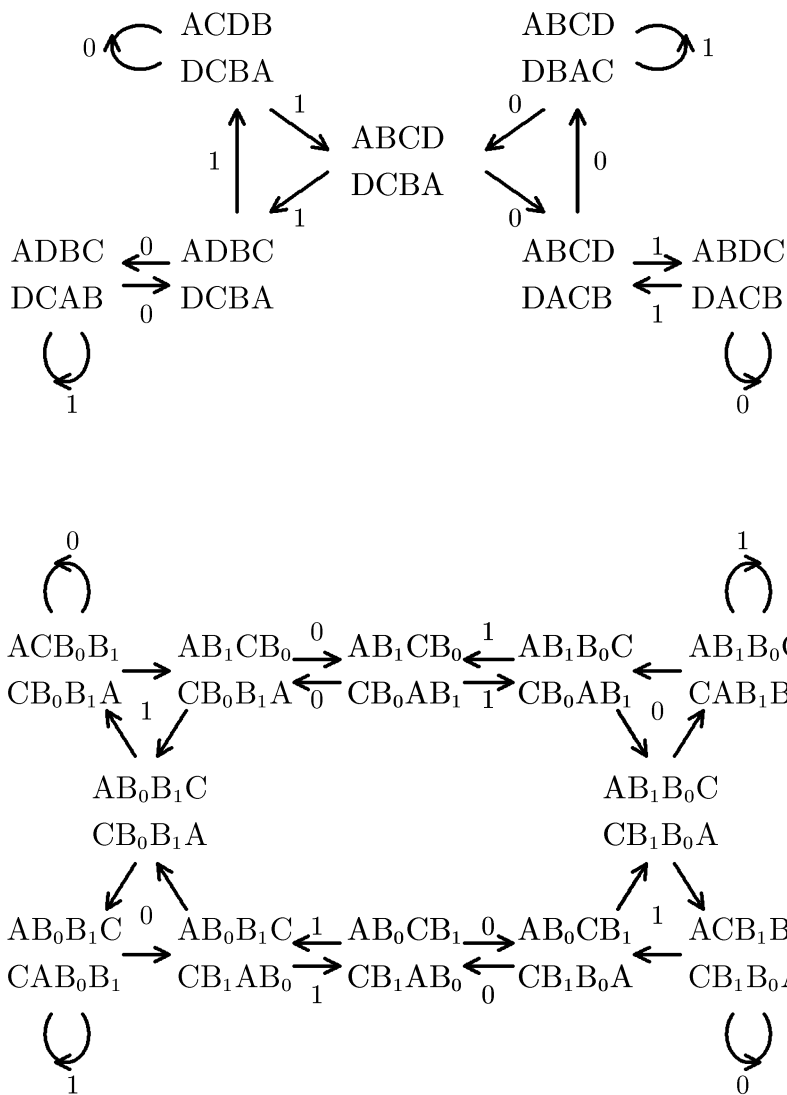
0 ACDB DCBA

ABCD DBAC 1

1

0

1

ABCD DCBA

0

1

0

ADBC DCAB

0

0

ADBC DCBA

ABCD DACB

1

1

ABDC DACB

1

0

0

1

$ACB_0B_1$ $CB_0B_1A$

$AB_1CB_0$ $CB_0B_1A$

0

0

$AB_1CB_0$ $CB_0AB_1$

1

1

$AB_1B_0C$ $CB_0AB_1$

$AB_1B_0$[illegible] $CAB_1B$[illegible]

1

0

$AB_0B_1C$ $CB_0B_1A$

$AB_1B_0C$ $CB_1B_0A$

0

1

$AB_0B_1C$ $CAB_0B_1$

$AB_0B_1C$ $CB_1AB_0$

1

1

$AB_0CB_1$ $CB_1AB_0$

0

0

$AB_0CB_1$ $CB_1B_0A$

$ACB_1B$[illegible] $CB_1B_0$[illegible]

1

0